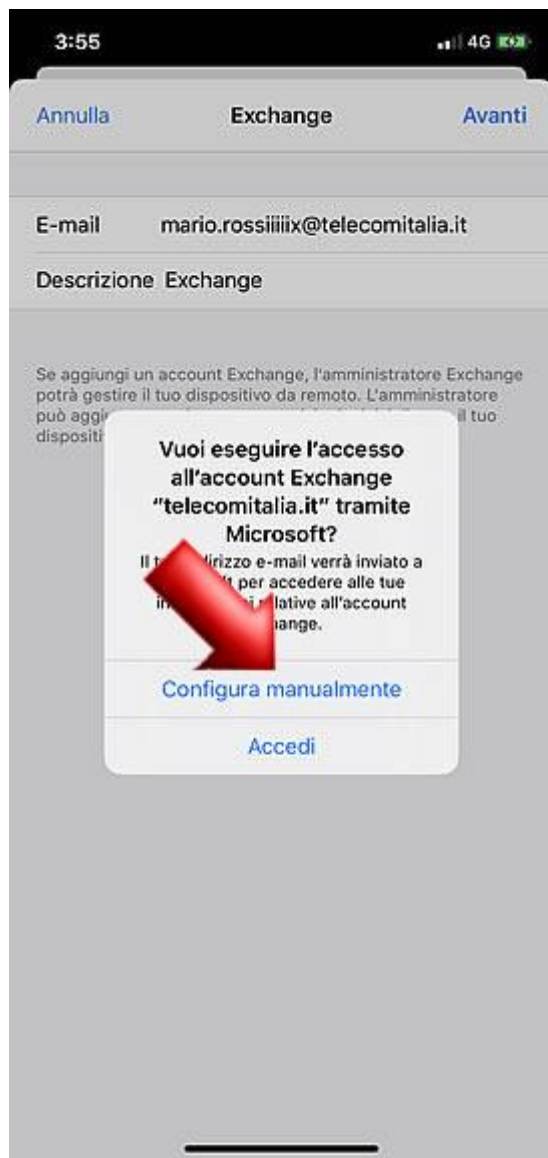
3:55

4G

Annulla

Exchange

Avanti

E-mail mario.rossiiiiix@telecomitalia.it

Descrizione Exchange

Se aggiungi un account Exchange, l'amministratore Exchange potrà gestire il tuo dispositivo da remoto. L'amministratore può aggi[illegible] il tuo dispositi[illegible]

Vuoi eseguire l'accesso all'account Exchange "telecomitalia.it" tramite Microsoft?

Il t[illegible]dirizzo e-mail verrà inviato a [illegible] per accedere alle tue in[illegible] relative all'account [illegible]ange.

Configura manualmente

Accedi